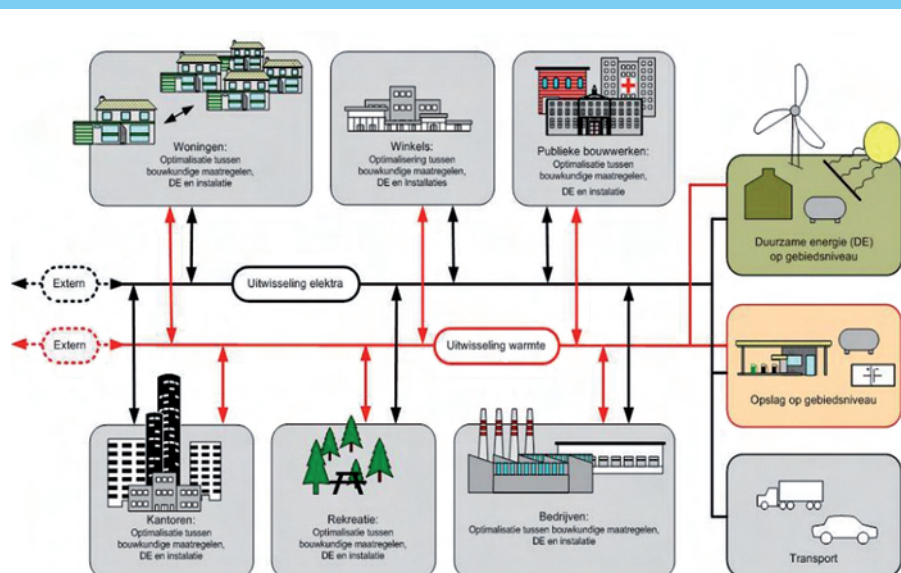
Woningen:
Optimalisatie tussen bouwkundige maatregelen, DE en instalatie

Winkels:
Optimalisering tussen bouwkundige maatregelen, DE en Installaties

Publieke bouwwerken:
Optimalisatie tussen bouwkundige maatregelen, DE en instalatie

Duurzame energie (DE) op gebiedsniveau

Extern

Uitwisseling elektra

Extern

Uitwisseling warmte

Opslag op gebiedsniveau

Kantoren:
Optimalisatie tussen bouwkundige maatregelen, DE en instalatie

Rekreatie:
Optimalisatie tussen bouwkundige maatregelen, DE en instalatie

Bedrijven:
Optimalisatie tussen bouwkundige maatregelen, DE en instalatie

Transport